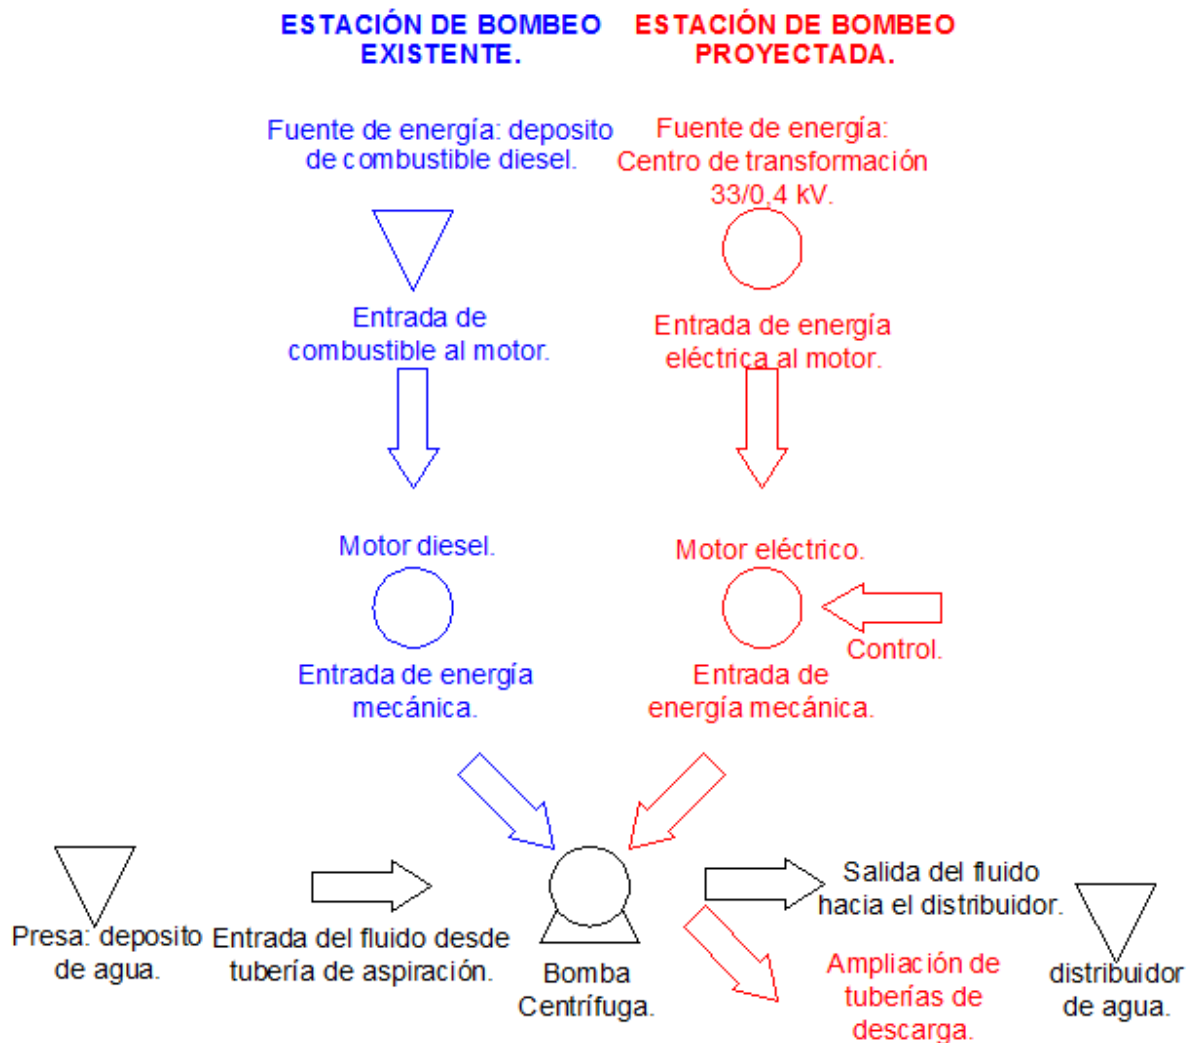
ESTACIÓN DE BOMBEO EXISTENTE.

ESTACIÓN DE BOMBEO PROYECTADA.

Fuente de energía: deposito de combustible diesel.

Fuente de energía: Centro de transformación 33/0,4 kV.

Entrada de combustible al motor.

Entrada de energía eléctrica al motor.

Motor diesel.

Motor eléctrico.

Control.

Entrada de energía mecánica.

Entrada de energía mecánica.

Presa: deposito de agua.

Entrada del fluido desde tubería de aspiración.

Bomba Centrífuga.

Salida del fluido hacia el distribuidor.

Ampliación de tuberías de descarga.

distribuidor de agua.